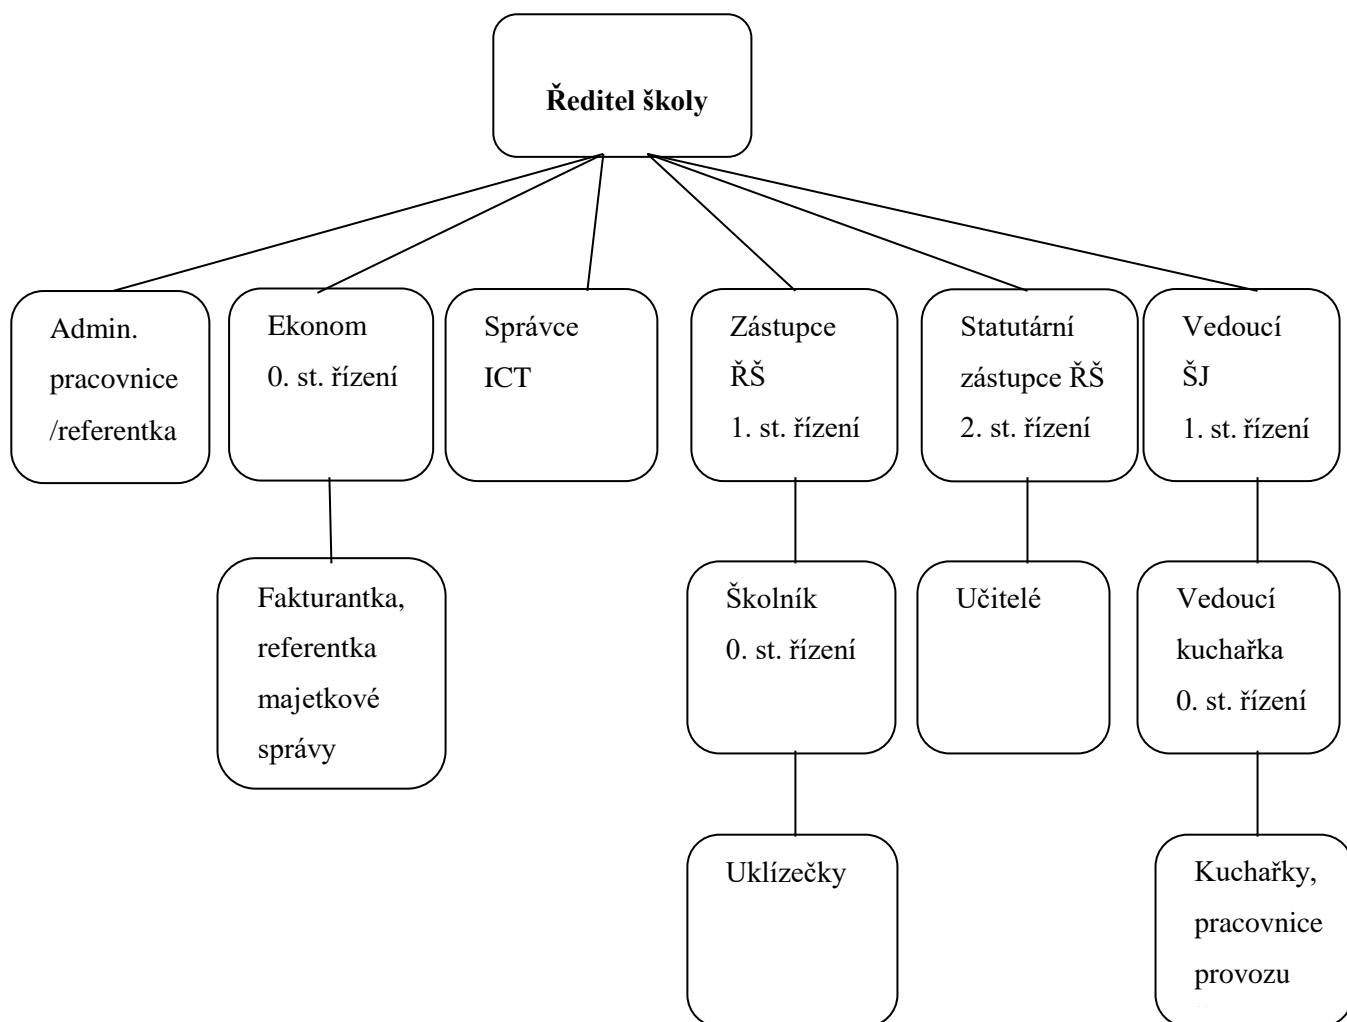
**Ředitel školy**

Admin. pracovnice /referentka

Ekonom 0. st. řízení

Fakturantka, referentka majetkové správy

Správce ICT

Zástupce ŘŠ 1. st. řízení

Školník 0. st. řízení

Uklízečky

Statutární zástupce ŘŠ 2. st. řízení

Učitelé

Vedoucí ŠJ 1. st. řízení

Vedoucí kuchařka 0. st. řízení

Kuchařky, pracovnice provozu